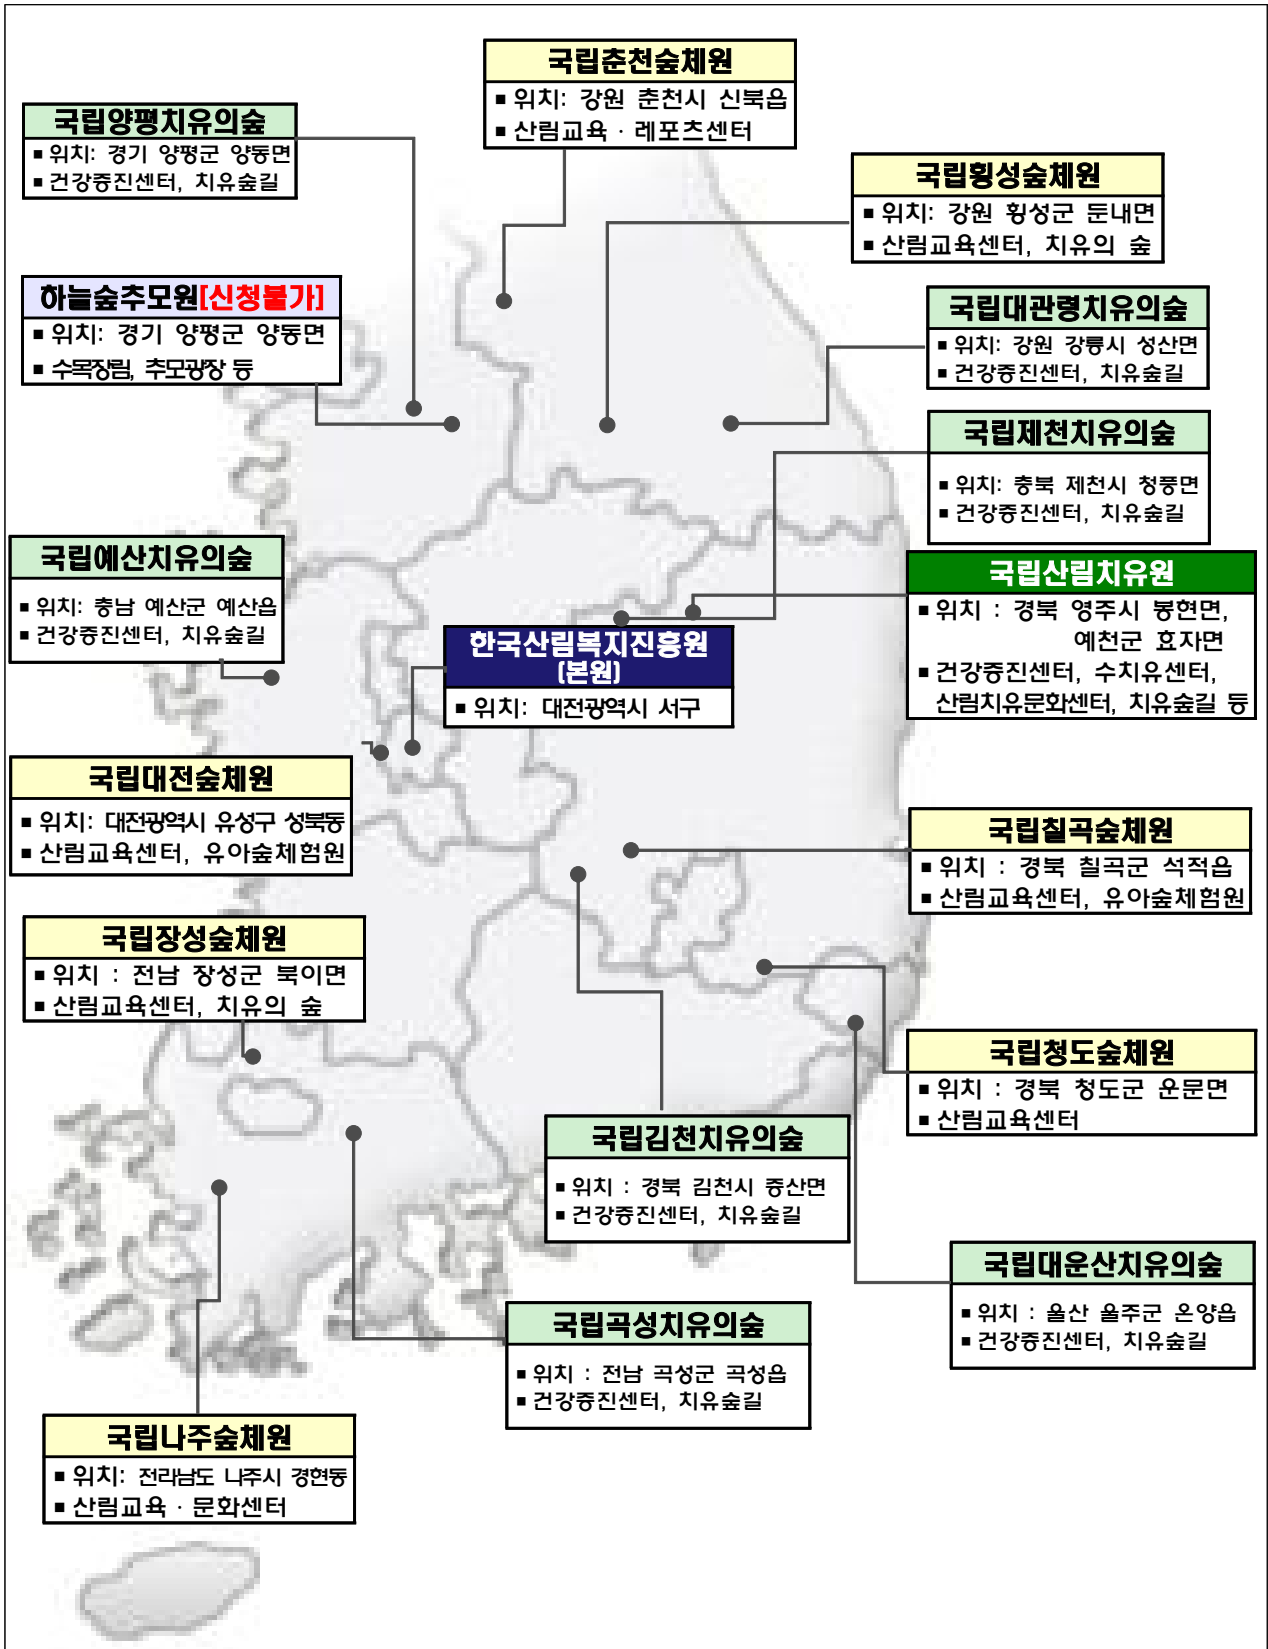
국립춘천숲체원
■ 위치: 강원 춘천시 신북읍
■ 산림교육 · 레포츠센터

국립양평치유의숲
■ 위치: 경기 양평군 양동면
■ 건강증진센터, 치유숲길

국립횡성숲체원
■ 위치: 강원 횡성군 둔내면
■ 산림교육센터, 치유의 숲

하늘숲추모원[신청불가]
■ 위치: 경기 양평군 양동면
■ 수목장림, 추모광장 등

국립대관령치유의숲
■ 위치: 강원 강릉시 성산면
■ 건강증진센터, 치유숲길

국립제천치유의숲
■ 위치: 충북 제천시 청풍면
■ 건강증진센터, 치유숲길

국립예산치유의숲
■ 위치: 충남 예산군 예산읍
■ 건강증진센터, 치유숲길

국립산림치유원
■ 위치 : 경북 영주시 봉현면, 예천군 효자면
■ 건강증진센터, 수치유센터, 산림치유문화센터, 치유숲길 등

한국산림복지진흥원 (본원)
■ 위치: 대전광역시 서구

국립대전숲체원
■ 위치: 대전광역시 유성구 성북동
■ 산림교육센터, 유아숲체험원

국립칠곡숲체원
■ 위치 : 경북 칠곡군 석적읍
■ 산림교육센터, 유아숲체험원

국립장성숲체원
■ 위치 : 전남 장성군 북이면
■ 산림교육센터, 치유의 숲

국립청도숲체원
■ 위치 : 경북 청도군 운문면
■ 산림교육센터

국립김천치유의숲
■ 위치 : 경북 김천시 증산면
■ 건강증진센터, 치유숲길

국립대운산치유의숲
■ 위치 : 울산 울주군 온양읍
■ 건강증진센터, 치유숲길

국립곡성치유의숲
■ 위치 : 전남 곡성군 곡성읍
■ 건강증진센터, 치유숲길

국립나주숲체원
■ 위치: 전라남도 나주시 경현동
■ 산림교육 · 문화센터